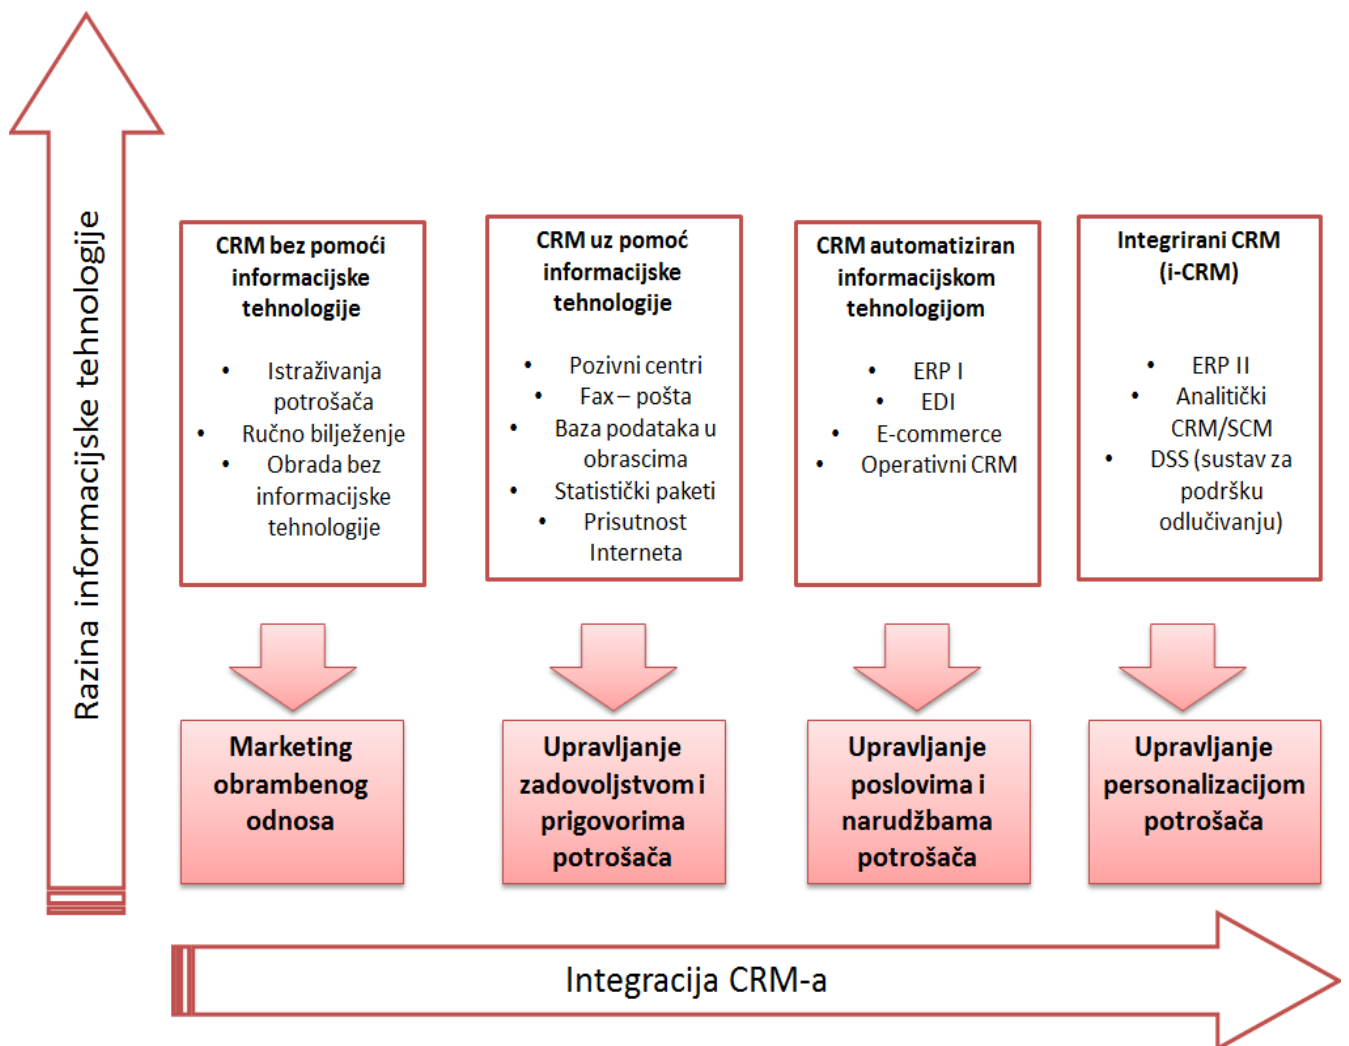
Razina informacijske tehnologije

CRM bez pomoći informacijske tehnologije

- Istraživanja potrošača
- Ručno bilježenje
- Obrada bez informacijske tehnologije

CRM uz pomoć informacijske tehnologije

- Pozivni centri
- Fax – pošta
- Baza podataka u obrascima
- Statistički paketi
- Prisutnost Interneta

CRM automatiziran informacijskom tehnologijom

- ERP I
- EDI
- E-commerce
- Operativni CRM

Integrirani CRM (i-CRM)

- ERP II
- Analitički CRM/SCM
- DSS (sustav za podršku odlučivanju)

Marketing obrambenog odnosa

Upravljanje zadovoljstvom i prigovorima potrošača

Upravljanje poslovima i narudžbama potrošača

Upravljanje personalizacijom potrošača

Integracija CRM-a